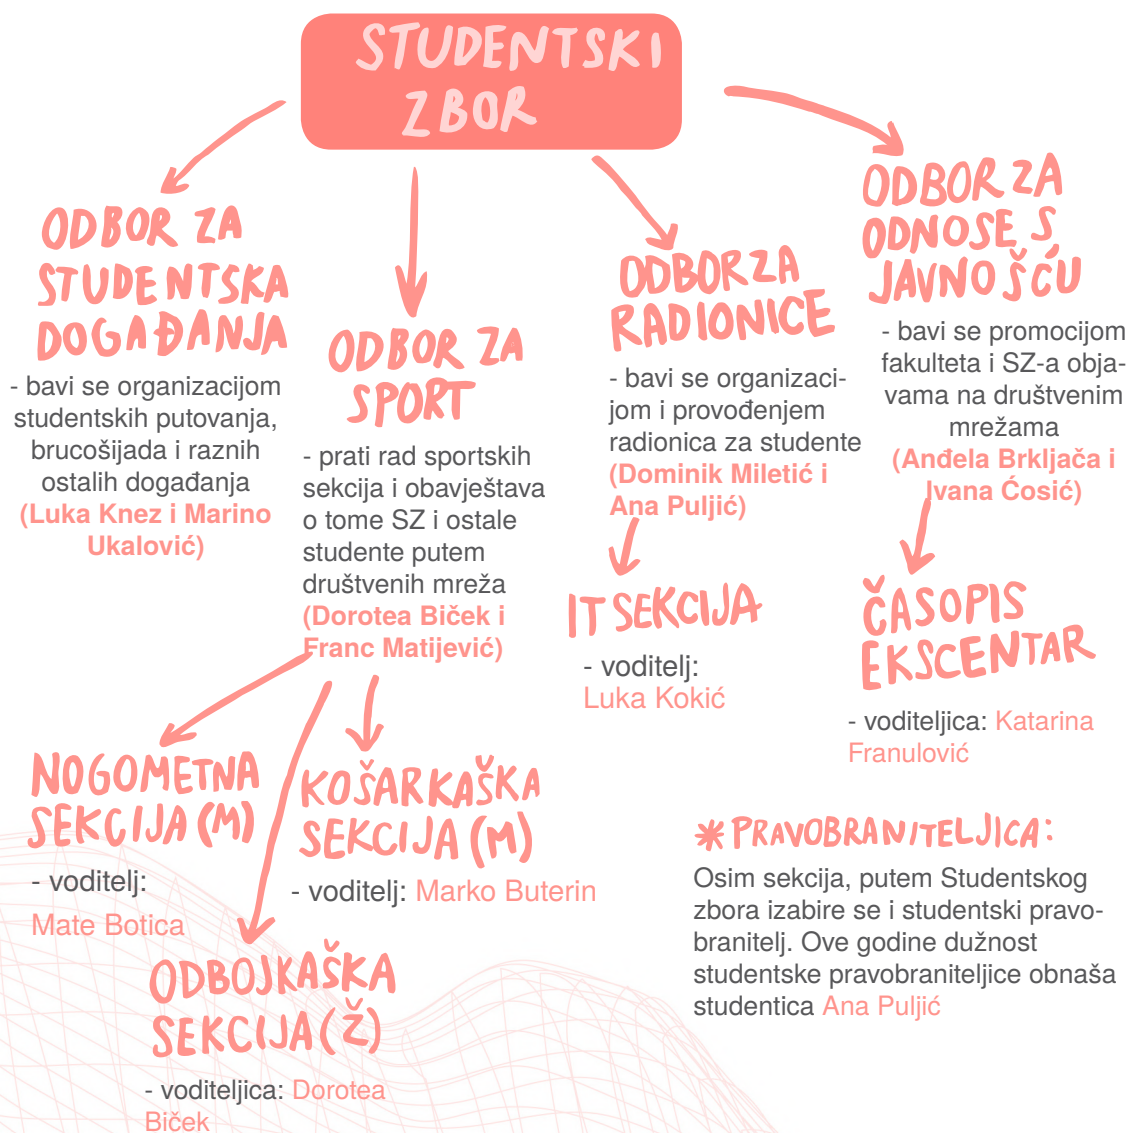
STUDENTSKI ZBOR

ODBOR ZA STUDENTSKA DOGAĐANJA

- bavi se organizacijom studentskih putovanja, brucošijada i raznih ostalih događanja (Luka Knez i Marino Ukalović)

ODBOR ZA SPORT

- prati rad sportskih sekcija i obavještava o tome SZ i ostale studente putem društvenih mreža (Dorotea Biček i Franc Matijević)

ODBOR ZA RADIONICE

- bavi se organizacijom i provođenjem radionica za studente (Dominik Miletić i Ana Puljić)

ODBOR ZA ODNOSE S JAVNOŠĆU

- bavi se promocijom fakulteta i SZ-a objavama na društvenim mrežama (Anđela Brkljača i Ivana Ćosić)

IT SEKCIJA

- voditelj: Luka Kokić

ČASOPIS EKSCENTAR

- voditeljica: Katarina Franulović

NOGOMETNA SEKCIJA (M)

- voditelj: Mate Botica

KOŠARKAŠKA SEKCIJA (M)

- voditelj: Marko Buterin

ODBOJKAŠKA SEKCIJA (Ž)

- voditeljica: Dorotea Biček

*PRAVOBRANITELJICA:

Osim sekcija, putem Studentskog zbora izabire se i studentski pravobranitelj. Ove godine dužnost studentske pravobraniteljice obnaša studentica Ana Puljić